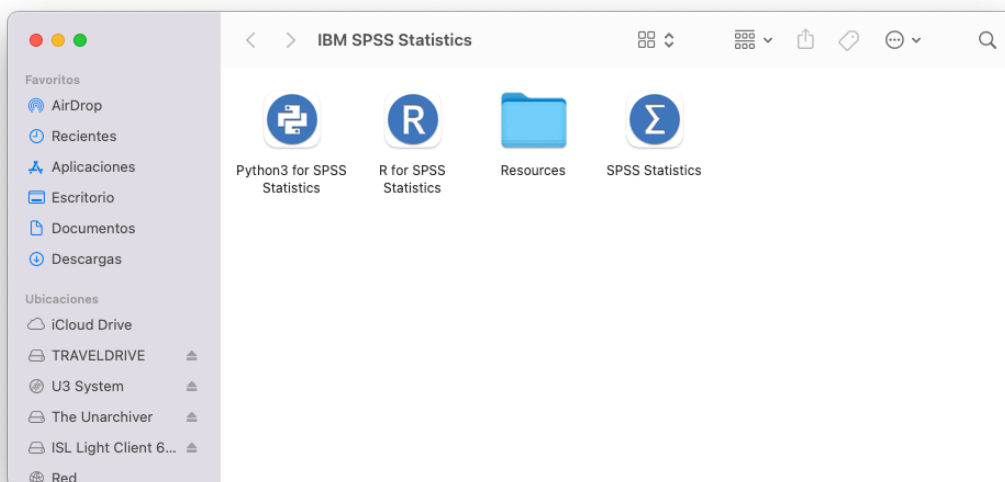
IBM SPSS Statistics

Favoritos
AirDrop
Recientes
Aplicaciones
Escritorio
Documentos
Descargas

Ubicaciones
iCloud Drive
TRAVELDRIVE
U3 System
The Unarchiver
ISL Light Client 6...
Red

R

Python3 for SPSS Statistics
R for SPSS Statistics
Resources
SPSS Statistics